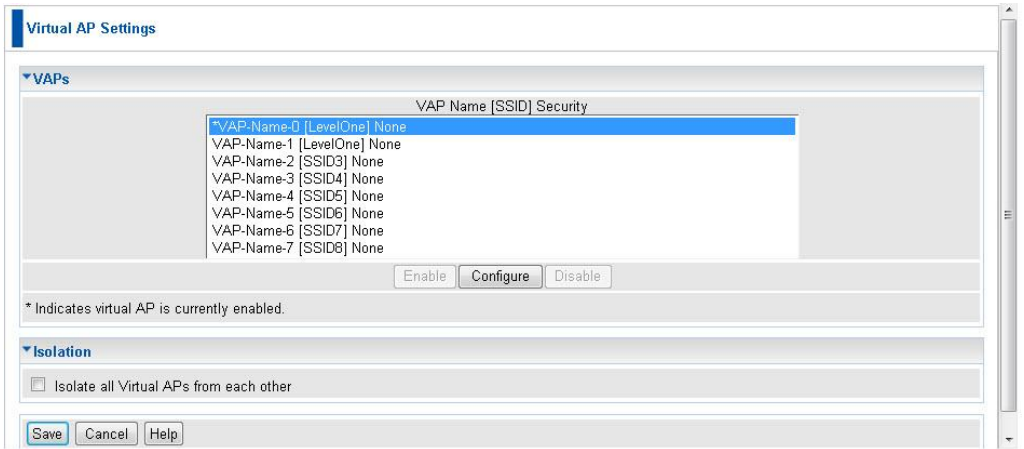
Virtual AP Settings

▼VAPs

VAP Name [SSID] Security

*VAP-Name-0 [LevelOne] None
VAP-Name-1 [LevelOne] None
VAP-Name-2 [SSID3] None
VAP-Name-3 [SSID4] None
VAP-Name-4 [SSID5] None
VAP-Name-5 [SSID6] None
VAP-Name-6 [SSID7] None
VAP-Name-7 [SSID8] None

Enable Configure Disable

* Indicates virtual AP is currently enabled.

▼Isolation

Isolate all Virtual APs from each other

Save Cancel Help